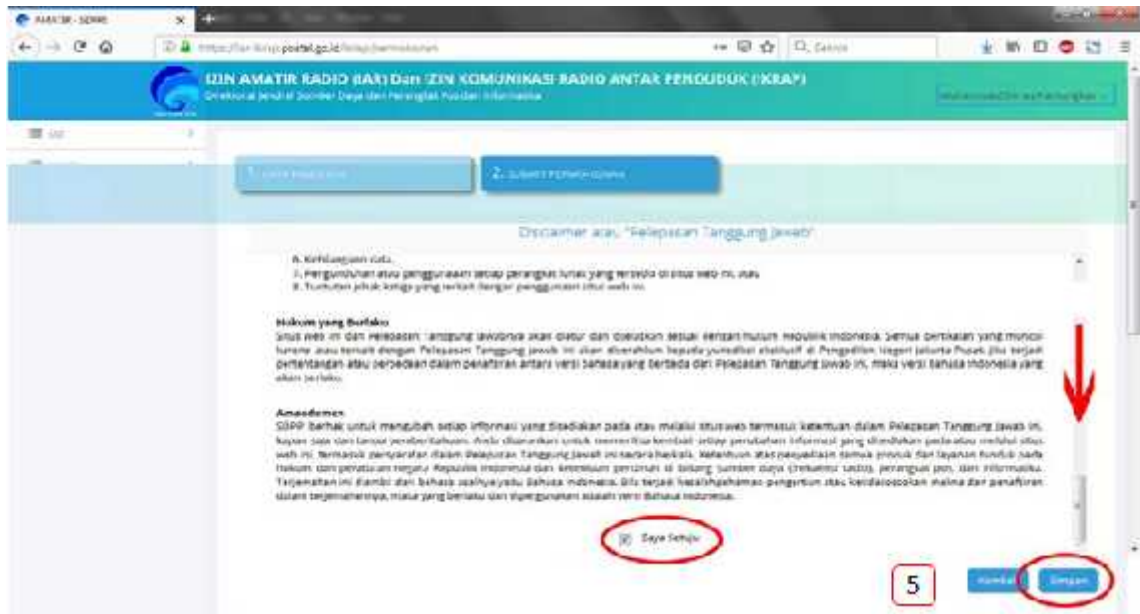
AMATIR - SDPPI

https://iar-ikrap.postel.go.id/iklap/permohonan

Cari

IZIN AMATIR RADIO (IAR) Dan IZIN KOMUNIKASI RADIO ANTAR PENDUDUK (IKRAP)

Direktorat Jendral Sumber Daya dan Perangkat Pos dan Informatika

1. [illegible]

2. SUBMIT PERMOHONAN

Disclaimer atau "Pelepasan Tanggung Jawab"

6. Kehilangan data.
7. Pengunduhan atau penggunaan setiap perangkat lunak yang tersedia di situs web ini; atau
8. Tuntutan pihak ketiga yang terkait dengan penggunaan situs web ini.

Hukum yang Berlaku
Situs web ini dan Pelepasan Tanggung Jawabnya akan diatur dan ditafsirkan sesuai dengan hukum Republik Indonesia. Semua perikatan yang muncul karena atau terkait dengan Pelepasan Tanggung Jawab ini akan diserahkan kepada yurisdiksi eksklusif di Pengadilan Negeri Jakarta Pusat. Jika terjadi pertentangan atau perbedaan dalam penafsiran antara versi bahasa yang berbeda dari Pelepasan Tanggung Jawab ini, maka versi bahasa Indonesia yang akan berlaku.

Amandemen
SDPPI berhak untuk mengubah setiap informasi yang disediakan pada atau melalui situs web termasuk ketentuan dalam Pelepasan Tanggung Jawab ini, kapan saja dan tanpa pemberitahuan. Anda dianjurkan untuk memeriksa kembali setiap perubahan informasi yang disediakan pada atau melalui situs web ini, termasuk pernyataan dalam Pelepasan Tanggung Jawab ini secara berkala. Ketentuan atas penyediaan semua produk dan layanan tunduk pada hukum dan peraturan negara Republik Indonesia dan ketentuan perizinan di bidang Sumber Daya (frekuensi radio), perangkat pos, dan informatika. Terjemahan ini diambil dari bahasa aslinya yaitu Bahasa Indonesia. Bila terjadi kesalahpahaman pengertian atau ketidakcocokan makna dan penafsiran dalam terjemahannya, maka yang berlaku dan dipergunakan adalah versi Bahasa Indonesia.

Saya Setuju

5

Kembali

Simpan